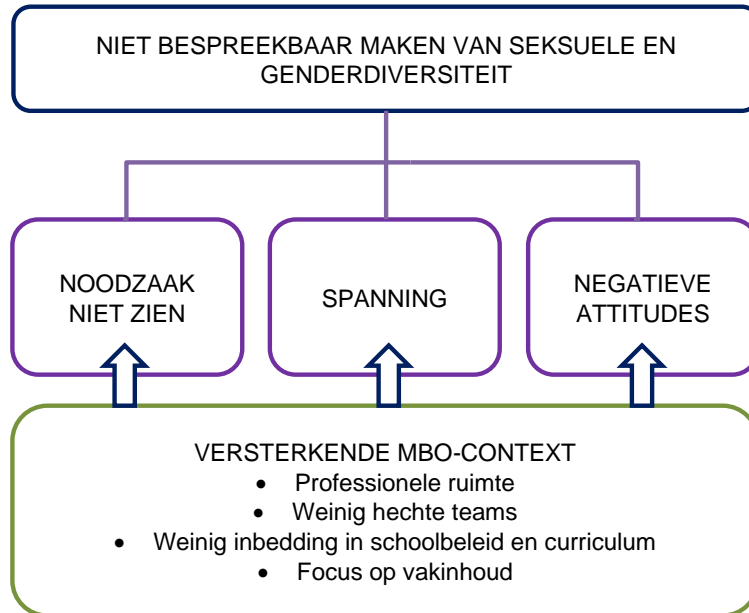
NIET BESPREEKBAAR MAKEN VAN SEKSUELE EN GENDERDIVERSITEIT

NOODZAAK NIET ZIEN

SPANNING

NEGATIEVE ATTITUDES

VERSTERKENDE MBO-CONTEXT
- Professionele ruimte
- Weinig hechte teams
- Weinig inbedding in schoolbeleid en curriculum
- Focus op vakinhoud